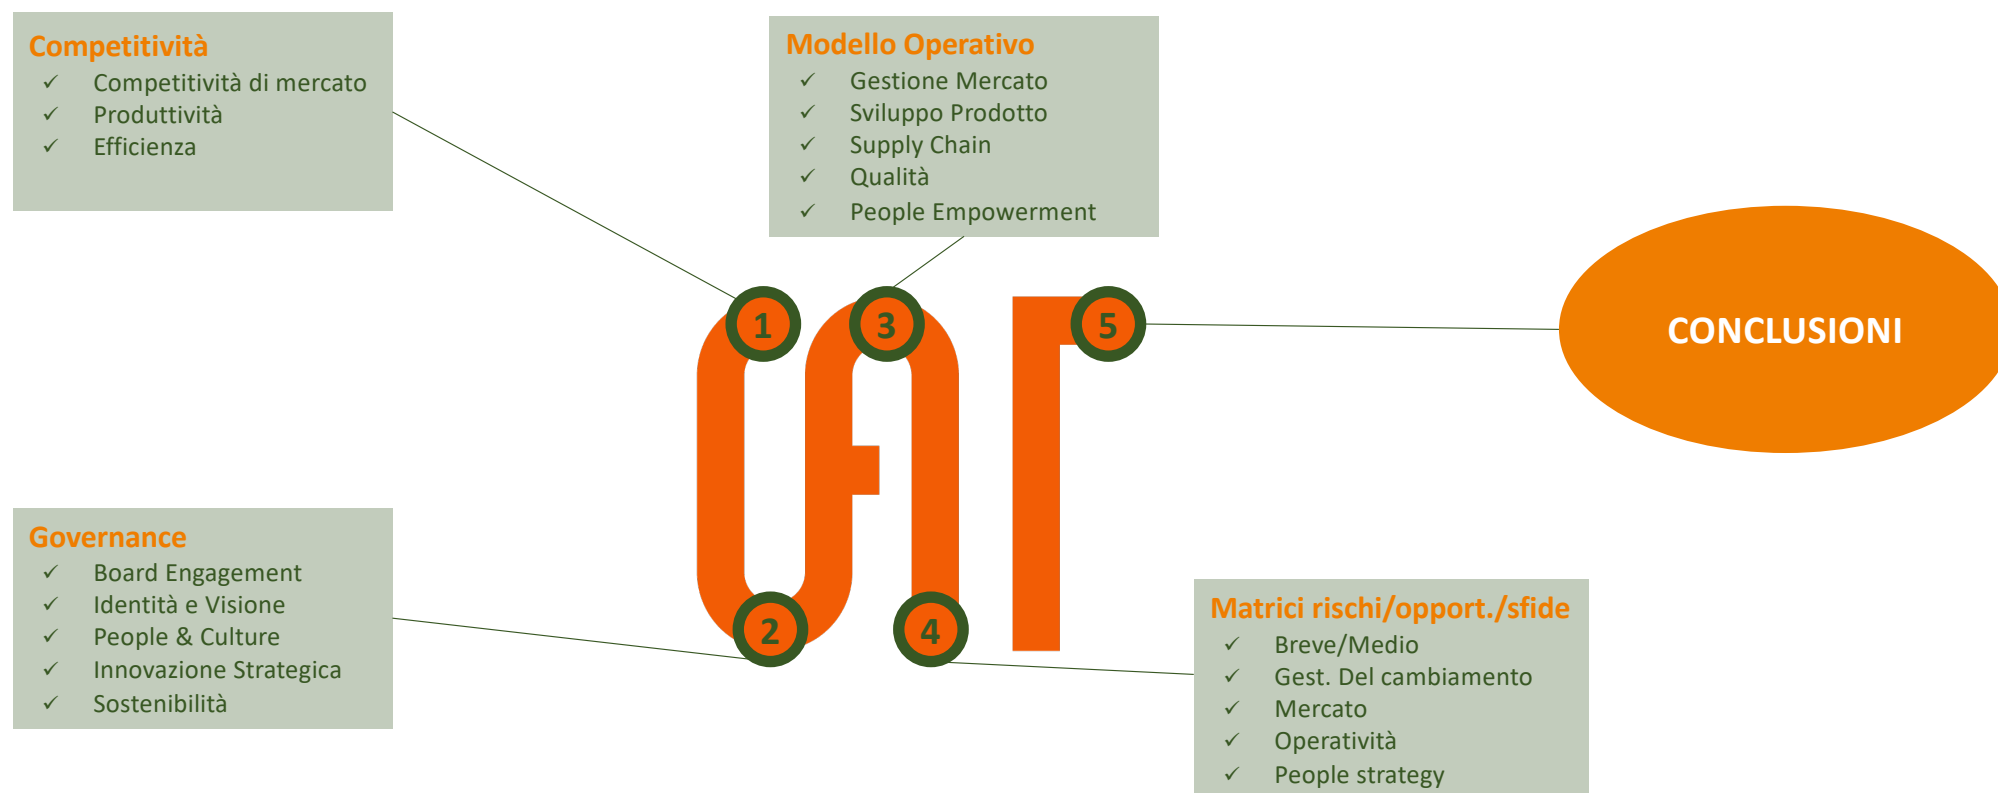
Competitività
✓ Competitività di mercato
✓ Produttività
✓ Efficienza

Modello Operativo
✓ Gestione Mercato
✓ Sviluppo Prodotto
✓ Supply Chain
✓ Qualità
✓ People Empowerment

1

3

5

CONCLUSIONI

Governance
✓ Board Engagement
✓ Identità e Visione
✓ People & Culture
✓ Innovazione Strategica
✓ Sostenibilità

2

4

Matrici rischi/opport./sfide
✓ Breve/Medio
✓ Gest. Del cambiamento
✓ Mercato
✓ Operatività
✓ People strategy